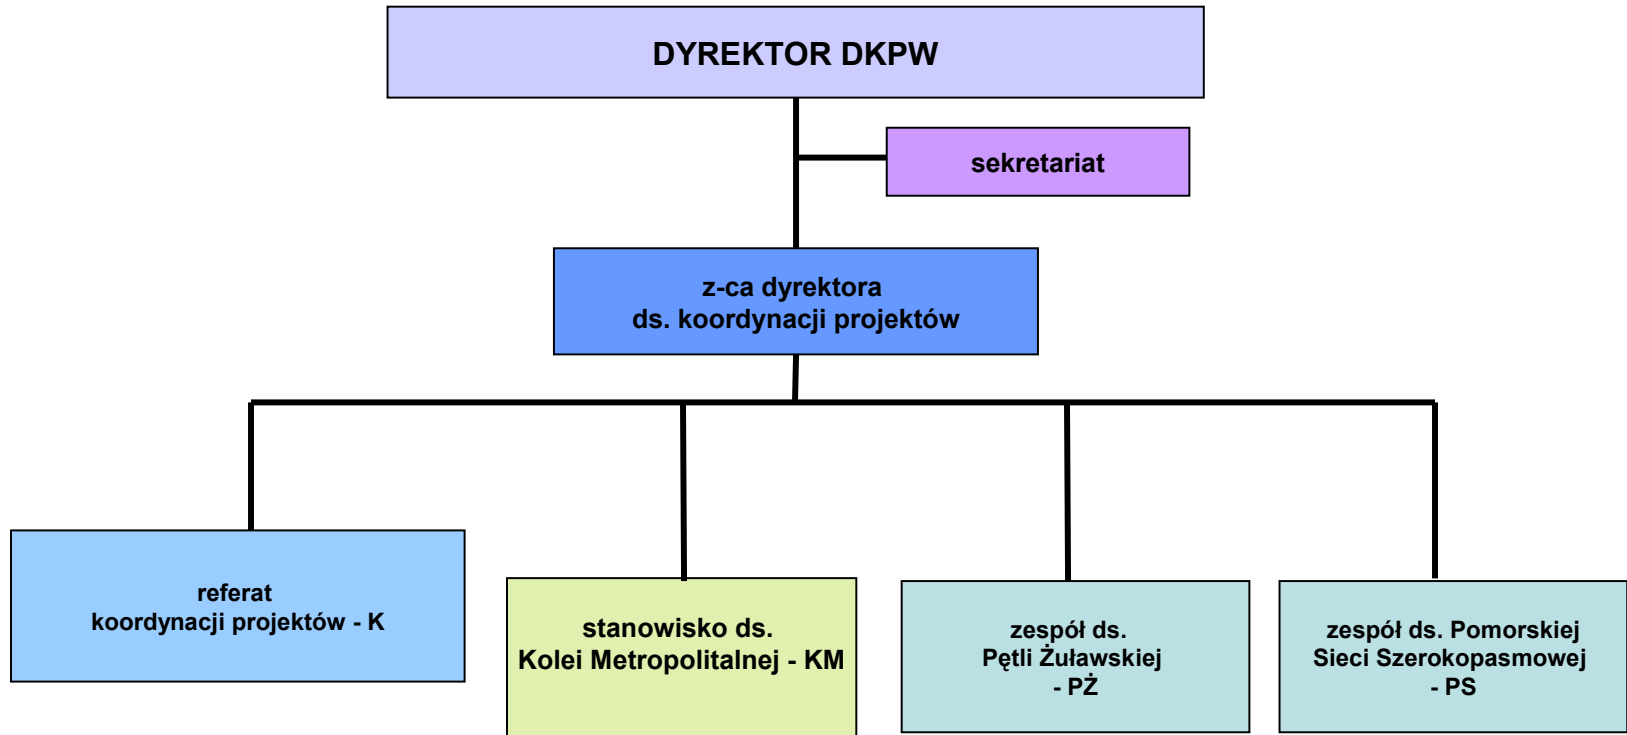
DYREKTOR DKPW

sekretariat

z-ca dyrektora
ds. koordynacji projektów

referat
koordynacji projektów - K

stanowisko ds.
Kolei Metropolitalnej - KM

zespół ds.
Pętli Żuławskiej
- PŻ

zespół ds. Pomorskiej
Sieci Szerokopasmowej
- PS